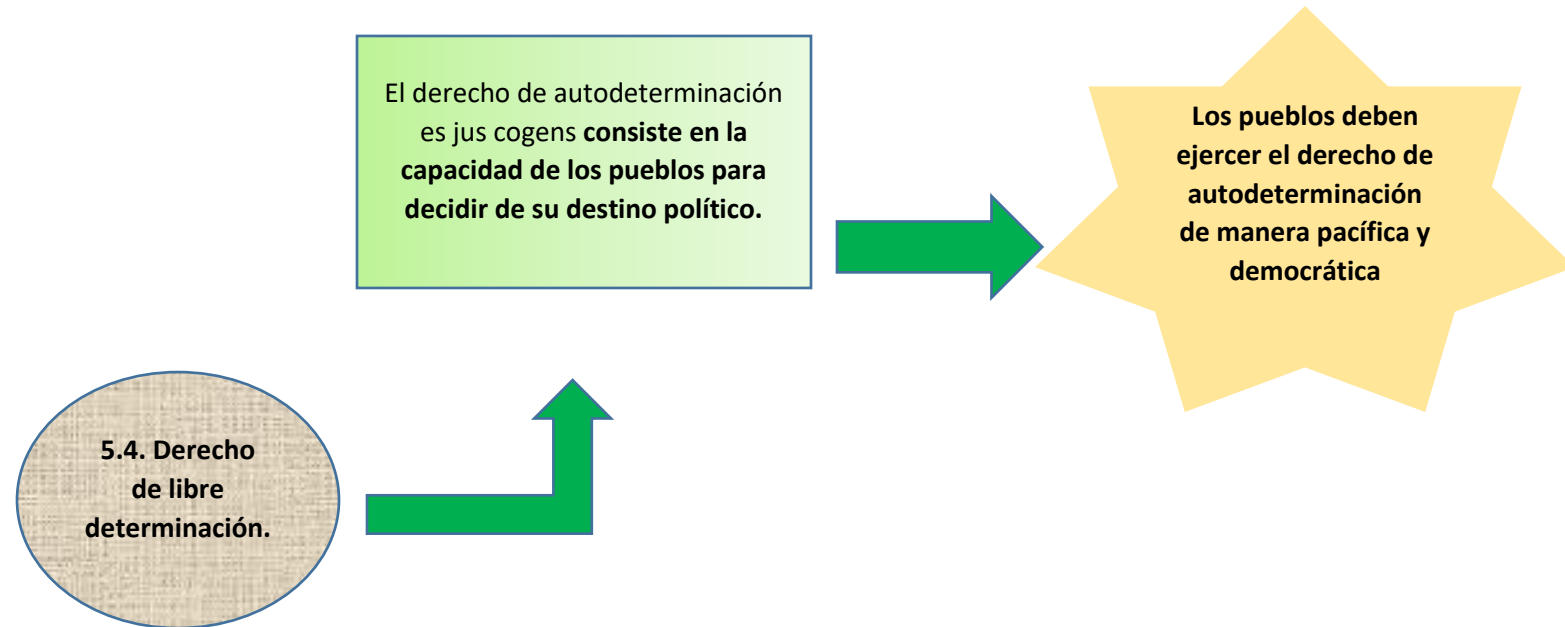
5.4. Derecho de libre determinación.

El derecho de autodeterminación es jus cogens consiste en la capacidad de los pueblos para decidir de su destino político.

Los pueblos deben ejercer el derecho de autodeterminación de manera pacífica y democrática